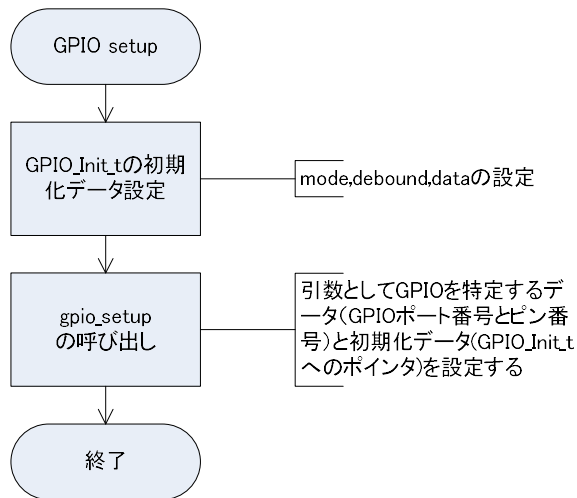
GPIO setup

GPIO_Init_tの初期化データ設定

mode,debound,dataの設定

gpio_setup
の呼び出し

引数としてGPIOを特定するデータ(GPIOポート番号とピン番号)と初期化データ(GPIO_Init_tへのポインタ)を設定する

終了